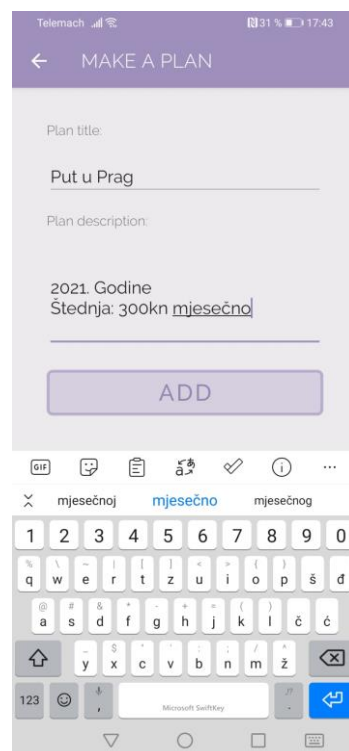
Telemach 31 % 17:43

← MAKE A PLAN

Plan title:

Put u Prag

Plan description:

2021. Godine
Štednja: 300kn mjesečno

ADD

GIF

mjesečnoj mjesečno mjesečnog

1 2 3 4 5 6 7 8 9 0
q w e r t z u i o p š đ
a s d f g h j k l č ć
y x c v b n m ž
123 , Microsoft SwiftKey .